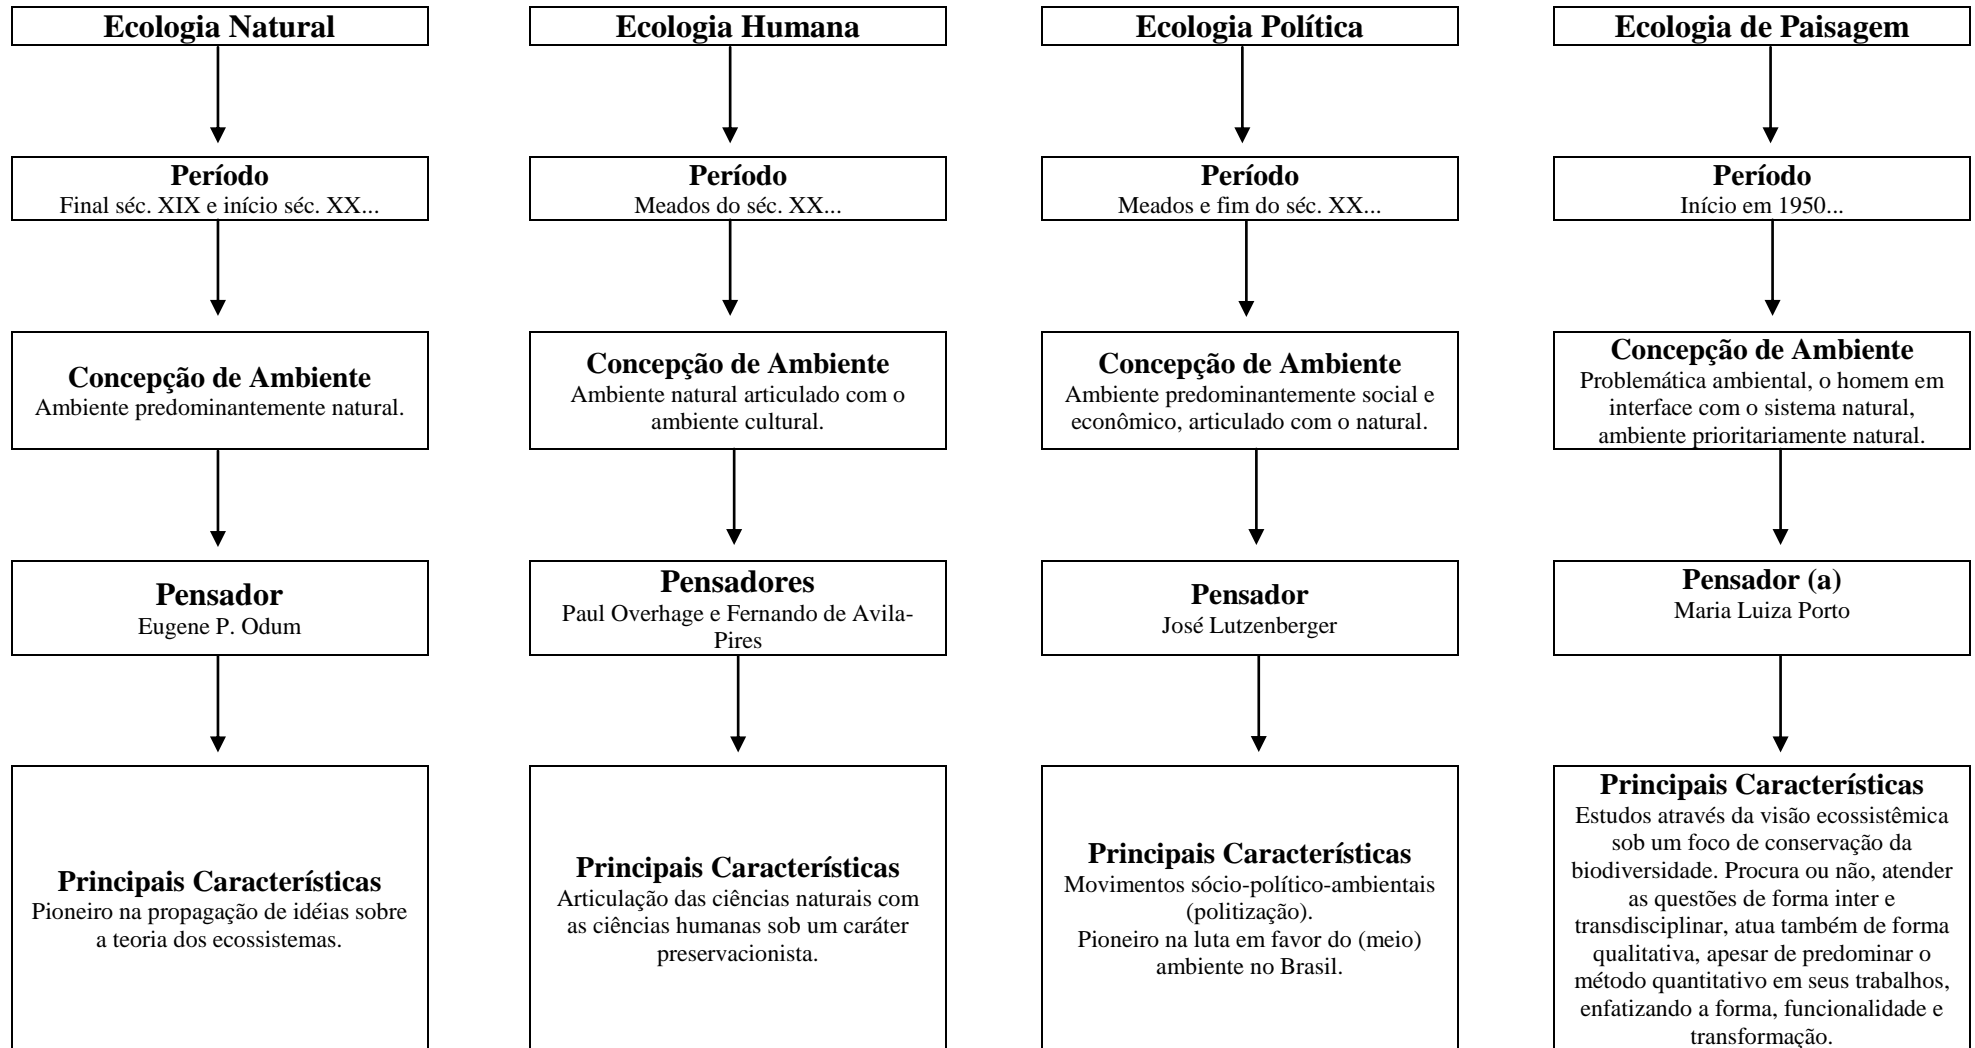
Ecologia Natural

Período
Final séc. XIX e início séc. XX...

Concepção de Ambiente
Ambiente predominantemente natural.

Pensador
Eugene P. Odum

Principais Características
Pioneiro na propagação de idéias sobre a teoria dos ecossistemas.

Ecologia Humana

Período
Meados do séc. XX...

Concepção de Ambiente
Ambiente natural articulado com o ambiente cultural.

Pensadores
Paul Overhage e Fernando de Avila-Pires

Principais Características
Articulação das ciências naturais com as ciências humanas sob um caráter preservacionista.

Ecologia Política

Período
Meados e fim do séc. XX...

Concepção de Ambiente
Ambiente predominantemente social e econômico, articulado com o natural.

Pensador
José Lutzenberger

Principais Características
Movimentos sócio-político-ambientais (politização).
Pioneiro na luta em favor do (meio) ambiente no Brasil.

Ecologia de Paisagem

Período
Início em 1950...

Concepção de Ambiente
Problemática ambiental, o homem em interface com o sistema natural, ambiente prioritariamente natural.

Pensador (a)
Maria Luiza Porto

Principais Características
Estudos através da visão ecossistêmica sob um foco de conservação da biodiversidade. Procura ou não, atender as questões de forma inter e transdisciplinar, atua também de forma qualitativa, apesar de predominar o método quantitativo em seus trabalhos, enfatizando a forma, funcionalidade e transformação.